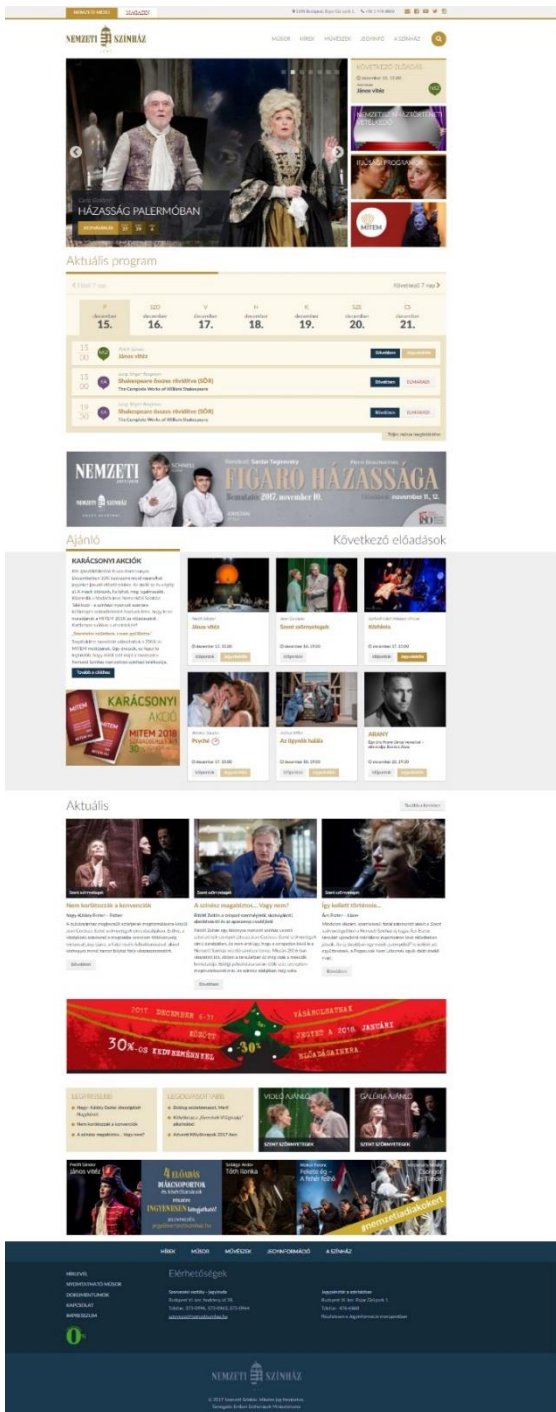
NEMZETI SZÍNHÁZ

MŰSOR HÍREK MŰVÉSZEK JEGYINFÓ A SZÍNHÁZ

KÖVETKEZŐ ELŐADÁS
János vitéz

MITEM

HÁZASSÁG PALERMÓBAN

Aktuális program

| P december 15. | SZO december 16. | V december 17. | H december 18. | K december 19. | SZE december 20. | CS december 21. |
|---|---|---|---|---|---|---|

15 00 János vitéz
15 00 Shakespeare összes rövidítve (SÖR) The Complete Works of William Shakespeare
19 00 Shakespeare összes rövidítve (SÖR) The Complete Works of William Shakespeare

NEMZETI
FIGARO HÁZASSÁGA
2017. november 10.
november 11., 12.

Ajánló

KARÁCSONYI AKCIÓK

KARÁCSONYI AKCIÓ
MITEM 2018

Következő előadások

János vitéz
Szent szörnyetegek
Körbéla
Psyché
Az ügynök halála
ARANY

Aktuális

Nem korlátozzák a konvenciók
A színész magánkincs... Vagy nem?
Így kellett történnie...

2017. DECEMBER 6-31
30%-OS KEDVEZMÉNNYEL
-30%

LEGFRISSEBB
LEGOLVASOTTABB
VIDEÓ AJÁNLÓ
GALÉRIA AJÁNLÓ
SZENT SZÖRNYETEGEK
SZENT SZÖRNYETEGEK

János vitéz
4 ELŐADÁS
INGYENESEN
Tóth Ilonka
#nemzetiadiakokert

HÍREK MŰSOR MŰVÉSZEK JEGYINFORMÁCIÓ A SZÍNHÁZ

Elérhetőségek

NEMZETI SZÍNHÁZ

© 2017 Nemzeti Színház